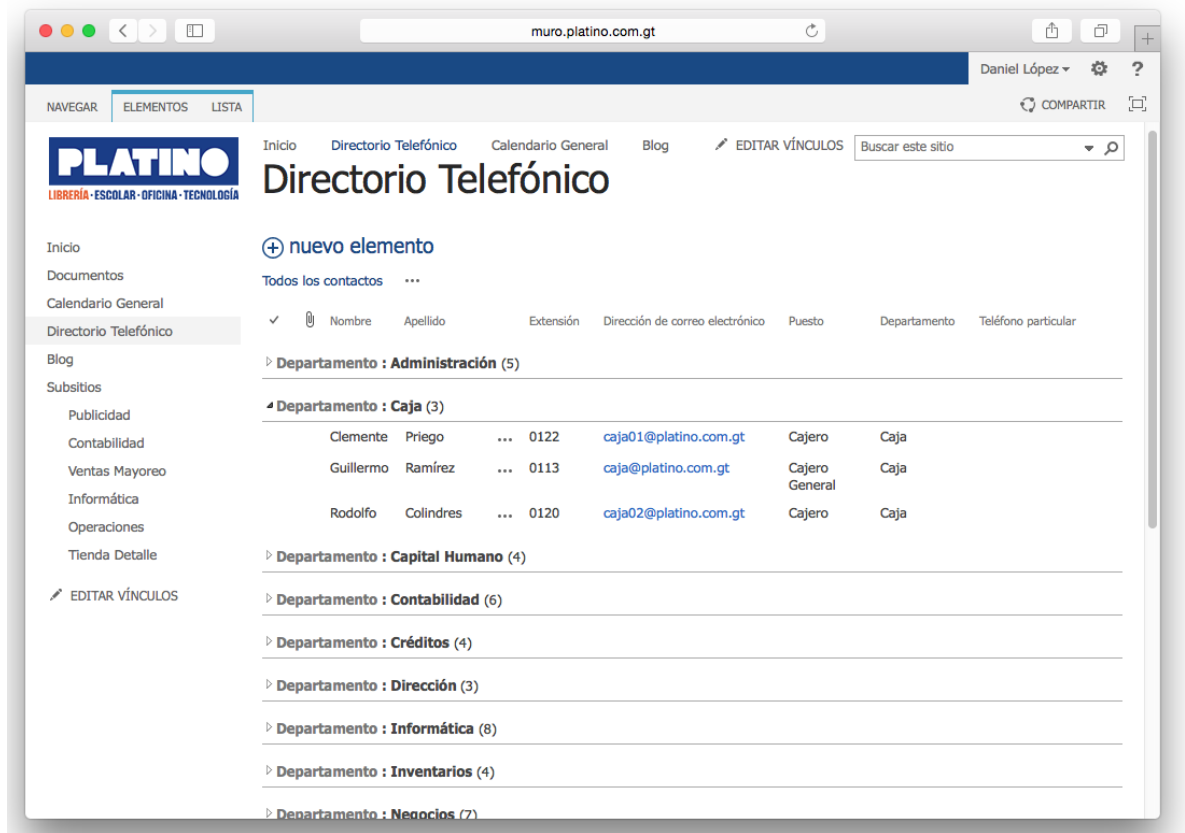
muro.platino.com.gt

Daniel López ▾ ?

NAVEGAR ELEMENTOS LISTA

COMPARTIR

PLATINO
LIBRERÍA · ESCOLAR · OFICINA · TECNOLOGÍA

Inicio Directorio Telefónico Calendario General Blog EDITAR VÍNCULOS Buscar este sitio

Directorio Telefónico

Inicio
Documentos
Calendario General
Directorio Telefónico
Blog
Subsitios
Publicidad
Contabilidad
Ventas Mayoreo
Informática
Operaciones
Tienda Detalle

EDITAR VÍNCULOS

⊕ nuevo elemento

Todos los contactos ...

| ✓ | | Nombre | Apellido | | Extensión | Dirección de correo electrónico | Puesto | Departamento | Teléfono particular |
|---|---|---|---|---|---|---|---|---|---|

Departamento : Administración (5)

Departamento : Caja (3)

| Nombre | Apellido | | Extensión | Dirección de correo electrónico | Puesto | Departamento |
|---|---|---|---|---|---|---|
| Clemente | Priego | ... | 0122 | caja01@platino.com.gt | Cajero | Caja |
| Guillermo | Ramírez | ... | 0113 | caja@platino.com.gt | Cajero General | Caja |
| Rodolfo | Colindres | ... | 0120 | caja02@platino.com.gt | Cajero | Caja |

Departamento : Capital Humano (4)

Departamento : Contabilidad (6)

Departamento : Créditos (4)

Departamento : Dirección (3)

Departamento : Informática (8)

Departamento : Inventarios (4)

Departamento : Negocios (7)